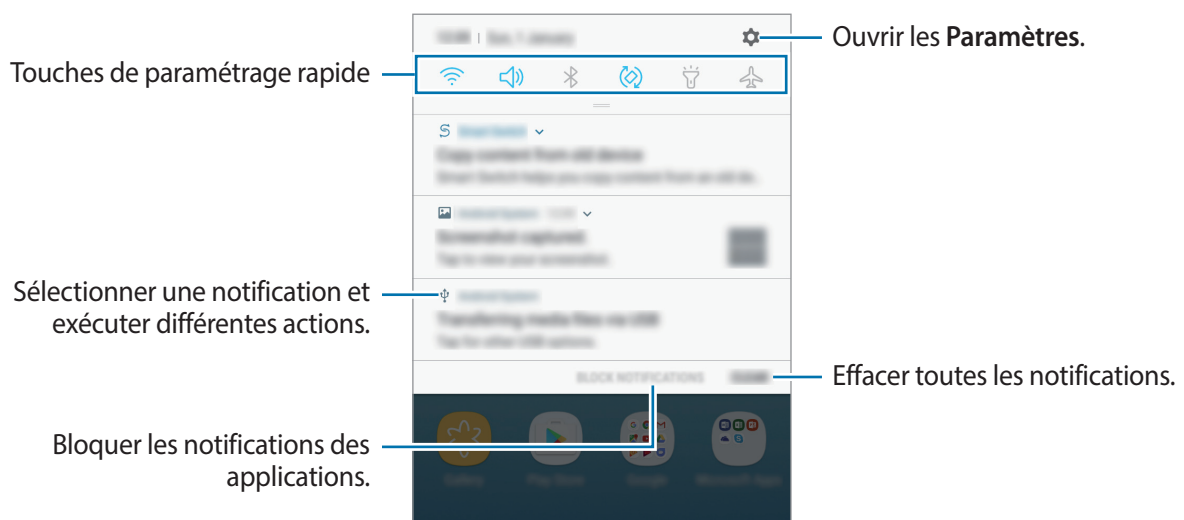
Ouvrir les **Paramètres**.

Touches de paramétrage rapide

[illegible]

Sélectionner une notification et exécuter différentes actions.

BLOCK NOTIFICATIONS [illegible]

Effacer toutes les notifications.

Bloquer les notifications des applications.